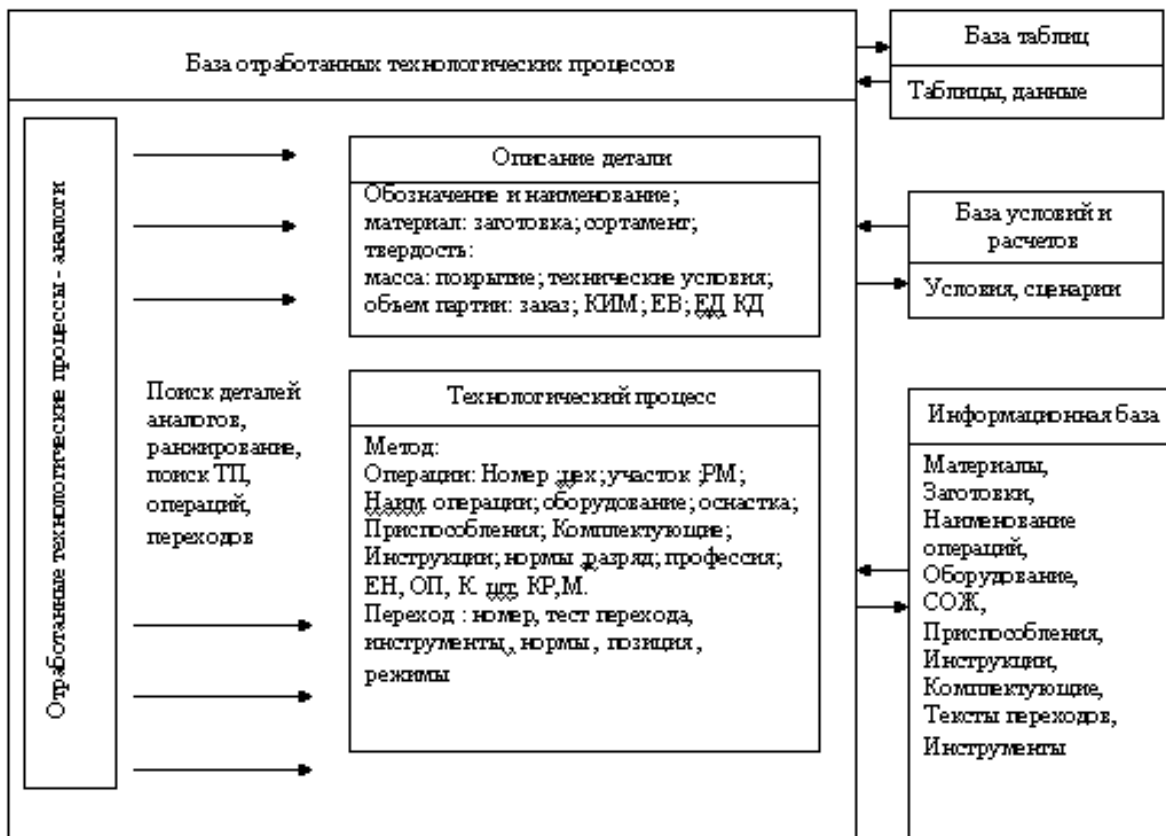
База отработанных технологических процессов

База таблиц

Таблицы, данные

Отработанные технологические процессы - аналоги

Описание детали

Обозначение и наименование; материал: заготовка; сортамент; твердость: масса: покрытие; технические условия; объем партии: заказ; КИМ; ЕВ; ЕД КД

База условий и расчетов

Условия, сценарии

Поиск деталей аналогов, ранжирование, поиск ТП, операций, переходов

Технологический процесс

Метод:
Операции: Номер цех; участок РМ; Наим операции; оборудование; оснастка; Приспособления; Комплектующие; Инструкции; нормы разряд; профессия; ЕН, ОП, К шт, КР,М.
Переход : номер, тест перехода, инструменты, нормы , позиция , режимы

Информационная база

Материалы,
Заготовки,
Наименование операций,
Оборудование,
СОЖ,
Приспособления,
Инструкции,
Комплектующие,
Тексты переходов,
Инструменты